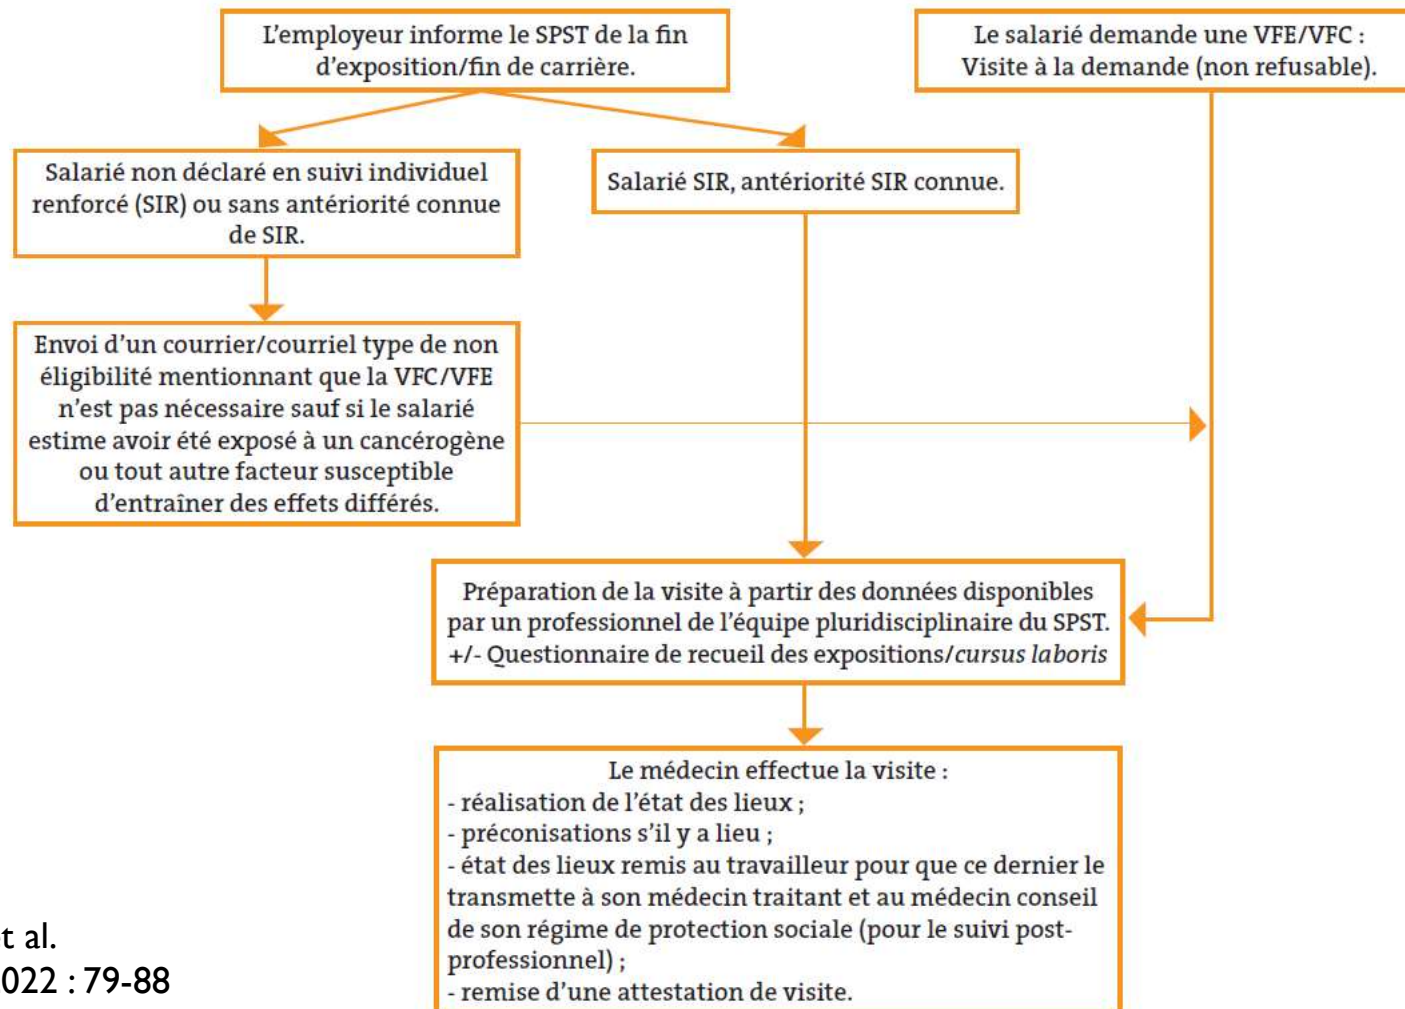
L'employeur informe le SPST de la fin d'exposition/fin de carrière.

Le salarié demande une VFE/VFC : Visite à la demande (non refusable).

Salarié non déclaré en suivi individuel renforcé (SIR) ou sans antériorité connue de SIR.

Salarié SIR, antériorité SIR connue.

Envoi d'un courrier/courriel type de non éligibilité mentionnant que la VFC/VFE n'est pas nécessaire sauf si le salarié estime avoir été exposé à un cancérogène ou tout autre facteur susceptible d'entraîner des effets différés.

Préparation de la visite à partir des données disponibles par un professionnel de l'équipe pluridisciplinaire du SPST. +/- Questionnaire de recueil des expositions/*cursus laboris*

Le médecin effectue la visite :
- réalisation de l'état des lieux ;
- préconisations s'il y a lieu ;
- état des lieux remis au travailleur pour que ce dernier le transmette à son médecin traitant et au médecin conseil de son régime de protection sociale (pour le suivi post-professionnel) ;
- remise d'une attestation de visite.

t al.
022 : 79-88